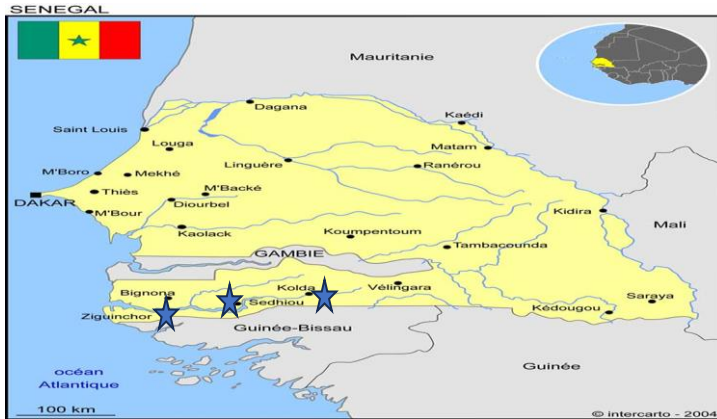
SENEGAL

Mauritanie

Dagana
Kaédi
Saint Louis
Louga
Matam
M'Boro
Mekhé
Linguère
Ranérou
Thiès
M'Backé
DAKAR
M'Bour
Diourbel
Kidira
Mali
Kaolack
Koumpentoum
Tambacounda
GAMBIE
Bignona
Kolda
Vélingara
Sedhiou
Saraya
Ziguinchor
Guinée-Bissau
Kédougou
océan Atlantique
Guinée
100 km
© intercarto - 2004